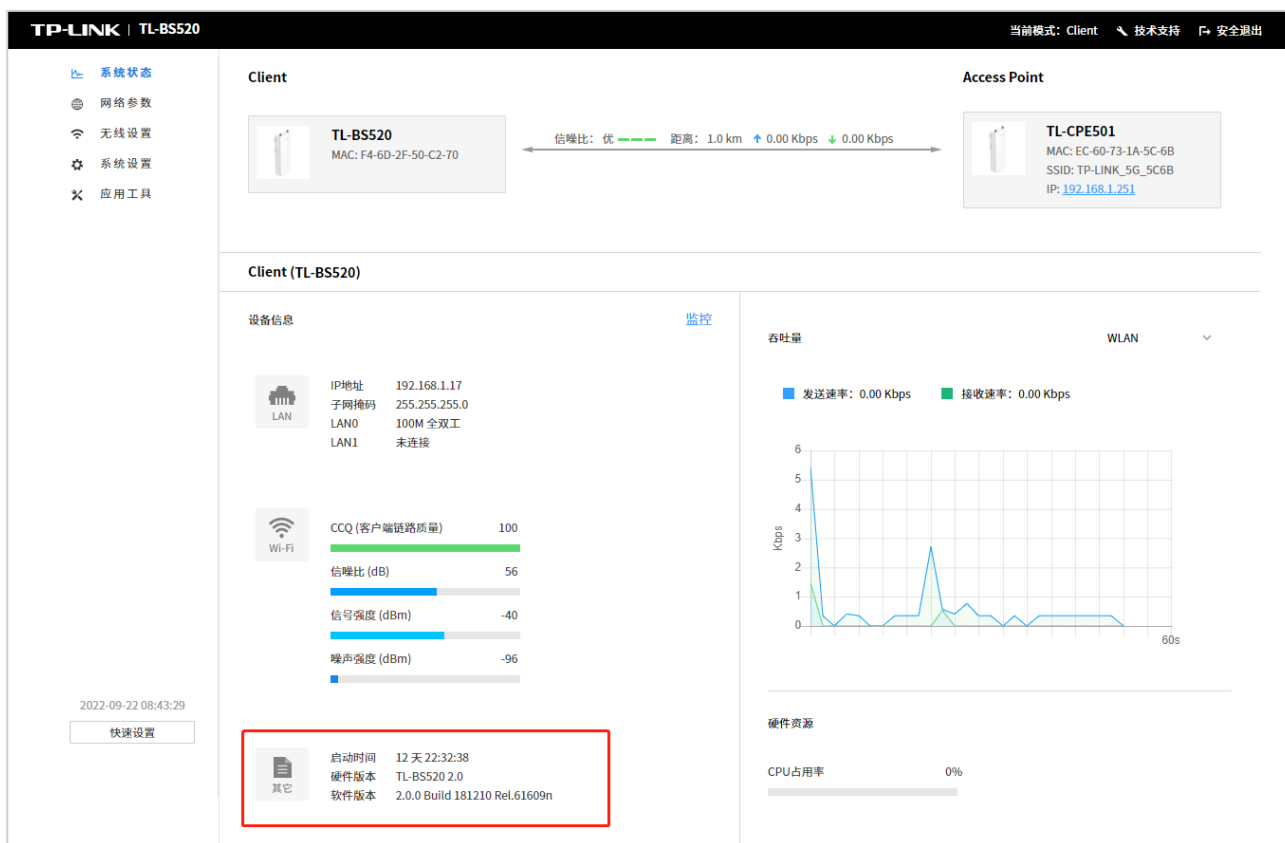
TP-LINK | TL-BS520

当前模式：Client 技术支持 安全退出

系统状态
网络参数
无线设置
系统设置
应用工具

2022-09-22 08:43:29
快速设置

Client

TL-BS520
MAC: F4-6D-2F-50-C2-70

信噪比：优 距离：1.0 km 0.00 Kbps 0.00 Kbps

Access Point

TL-CPE501
MAC: EC-60-73-1A-5C-6B
SSID: TP-LINK_5G_5C6B
IP: 192.168.1.251

Client (TL-BS520)

设备信息 监控

LAN
IP地址 192.168.1.17
子网掩码 255.255.255.0
LAN0 100M 全双工
LAN1 未连接

Wi-Fi
CCQ (客户端链路质量) 100
信噪比 (dB) 56
信号强度 (dBm) -40
噪声强度 (dBm) -96

其它
启动时间 12 天 22:32:38
硬件版本 TL-BS520 2.0
软件版本 2.0.0 Build 181210 Rel.61609n

吞吐量 WLAN

发送速率：0.00 Kbps 接收速率：0.00 Kbps

Kbps
6
5
4
3
2
1
0
60s

硬件资源

CPU占用率 0%